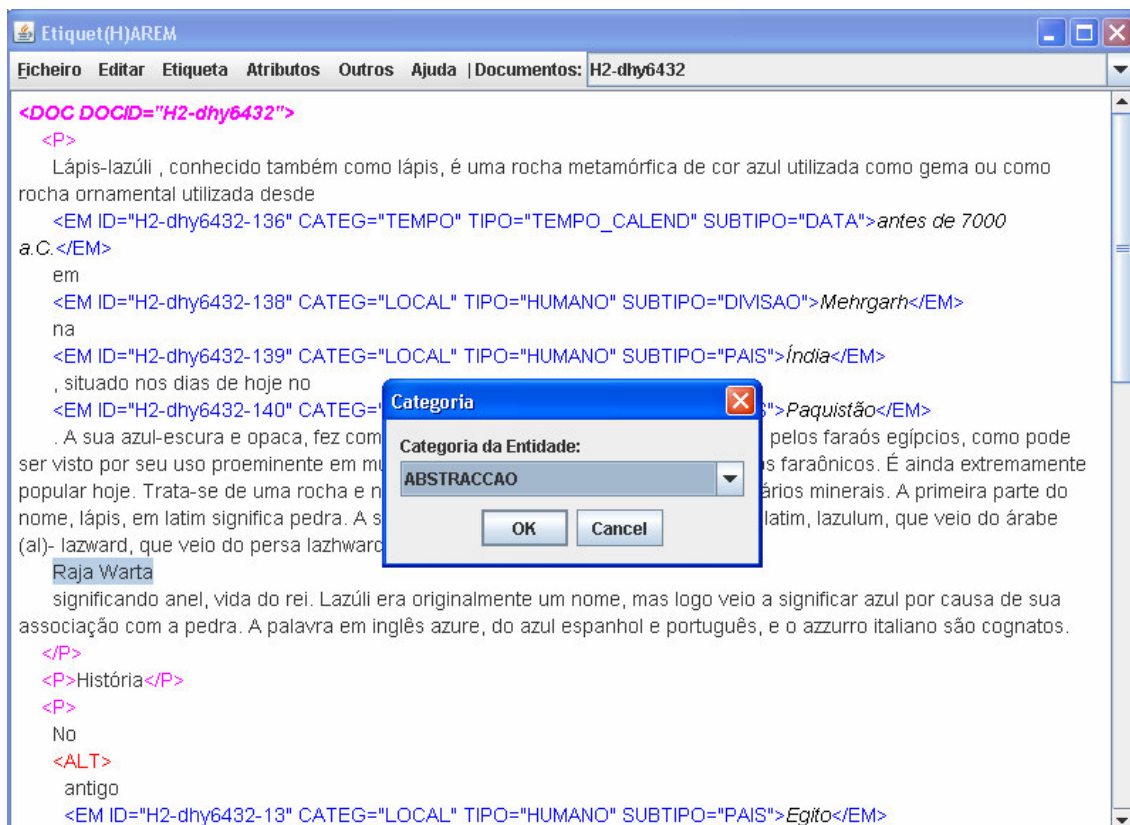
Etiquet(H)AREM

Ficheiro Editar Etiqueta Atributos Outros Ajuda | Documentos: H2-dhy6432

<DOC DOCID="H2-dhy6432">
<P>
Lápis-lazúli , conhecido também como lápis, é uma rocha metamórfica de cor azul utilizada como gema ou como rocha ornamental utilizada desde
<EM ID="H2-dhy6432-136" CATEG="TEMPO" TIPO="TEMPO_CALEND" SUBTIPO="DATA">antes de 7000 a.C.</EM>
em
<EM ID="H2-dhy6432-138" CATEG="LOCAL" TIPO="HUMANO" SUBTIPO="DIVISAO">Mehrgarh</EM>
na
<EM ID="H2-dhy6432-139" CATEG="LOCAL" TIPO="HUMANO" SUBTIPO="PAIS">Índia</EM>
, situado nos dias de hoje no
<EM ID="H2-dhy6432-140" CATEG="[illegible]">Paquistão</EM>
. A sua azul-escura e opaca, fez com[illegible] pelos faraós egípcios, como pode ser visto por seu uso proeminente em m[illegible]s faraônicos. É ainda extremamente popular hoje. Trata-se de uma rocha e n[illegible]ários minerais. A primeira parte do nome, lápis, em latim significa pedra. A s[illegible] latim, lazulum, que veio do árabe (al)- lazward, que veio do persa lazhwar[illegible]
Raja Warta
significando anel, vida do rei. Lazúli era originalmente um nome, mas logo veio a significar azul por causa de sua associação com a pedra. A palavra em inglês azure, do azul espanhol e português, e o azzurro italiano são cognatos.
</P>
<P>História</P>
<P>
No
<ALT>
antigo
<EM ID="H2-dhy6432-13" CATEG="LOCAL" TIPO="HUMANO" SUBTIPO="PAIS">Egito</EM>

Categoria
Categoria da Entidade:
ABSTRACCAO
OK Cancel